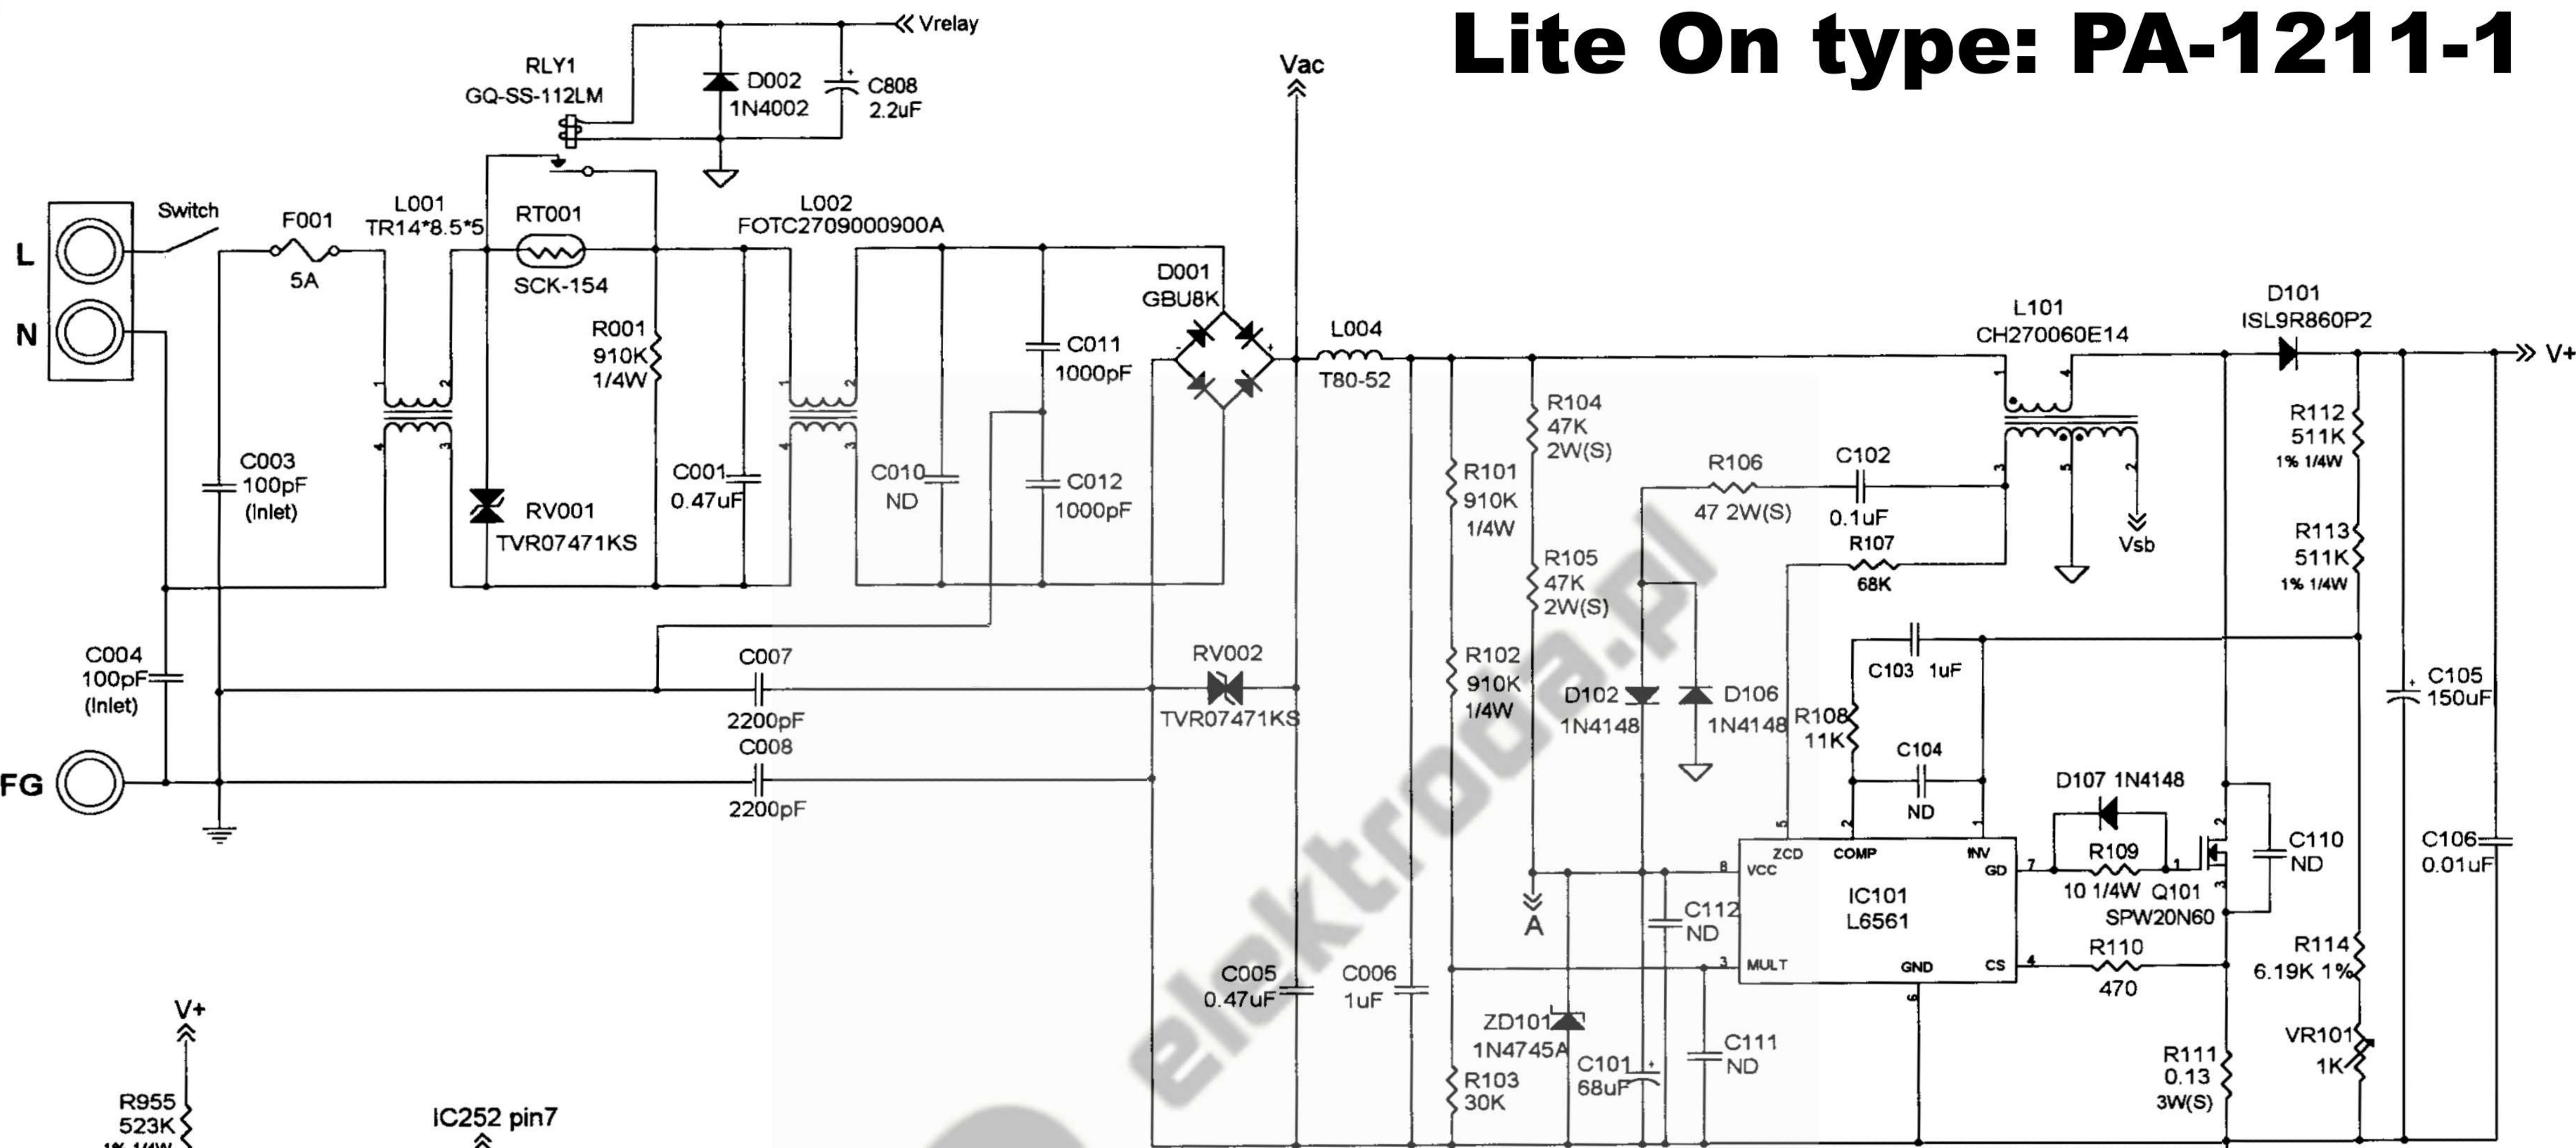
Lite On type: PA-1211-1

Vrelay
RLY1
GQ-SS-112LM
D002
1N4002
C808
2.2uF
Vac
L
N
Switch
F001
5A
L001
TR14*8.5*5
RT001
SCK-154
L002
FOTC2709000900A
D001
GBU8K
L004
T80-52
L101
CH270060E14
D101
ISL9R860P2
V+
R001
910K
1/4W
C011
1000pF
C003
100pF
(Inlet)
RV001
TVR07471KS
C001
0.47uF
C010
ND
C012
1000pF
R104
47K
2W(S)
R101
910K
1/4W
R106
47 2W(S)
C102
0.1uF
R107
68K
Vsb
R112
511K
1% 1/4W
R113
511K
1% 1/4W
R105
47K
2W(S)
C004
100pF
(Inlet)
C007
2200pF
RV002
TVR07471KS
R102
910K
1/4W
D102
1N4148
D106
1N4148
R108
11K
C103 1uF
C104
ND
C105
150uF
FG
C008
2200pF
D107 1N4148
R109
10 1/4W
Q101
SPW20N60
C110
ND
C106
0.01uF
ZCD
VCC
COMP
INV
GD
IC101
L6561
MULT
GND
CS
A
C112
ND
R110
470
R114
6.19K 1%
C005
0.47uF
C006
1uF
ZD101
1N4745A
C101
68uF
C111
ND
VR101
1K
R111
0.13
3W(S)
V+
R955
523K
IC252 pin7
R103
30K
elektroda.pl